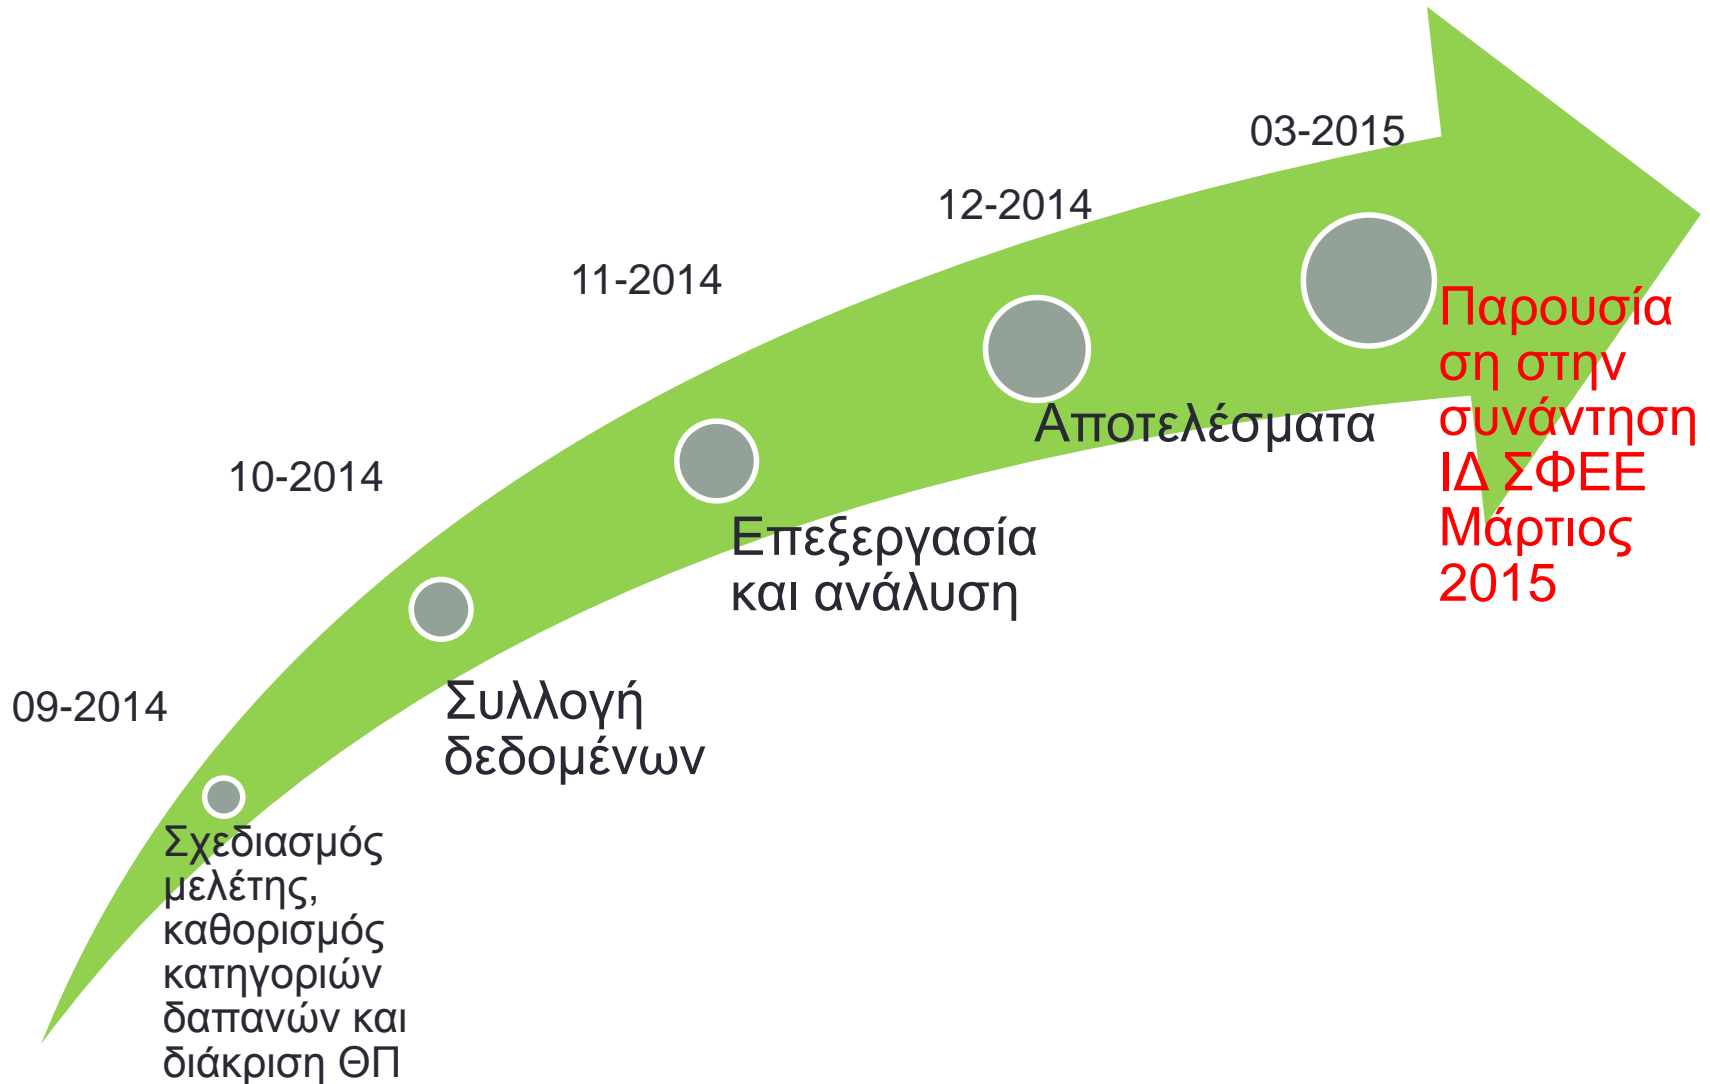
09-2014

Σχεδιασμός μελέτης, καθορισμός κατηγοριών δαπανών και διάκριση ΘΠ

10-2014

Συλλογή δεδομένων

11-2014

Επεξεργασία και ανάλυση

12-2014

Αποτελέσματα

03-2015

Παρουσία ση στην συνάντηση ΙΔ ΣΦΕΕ Μάρτιος 2015